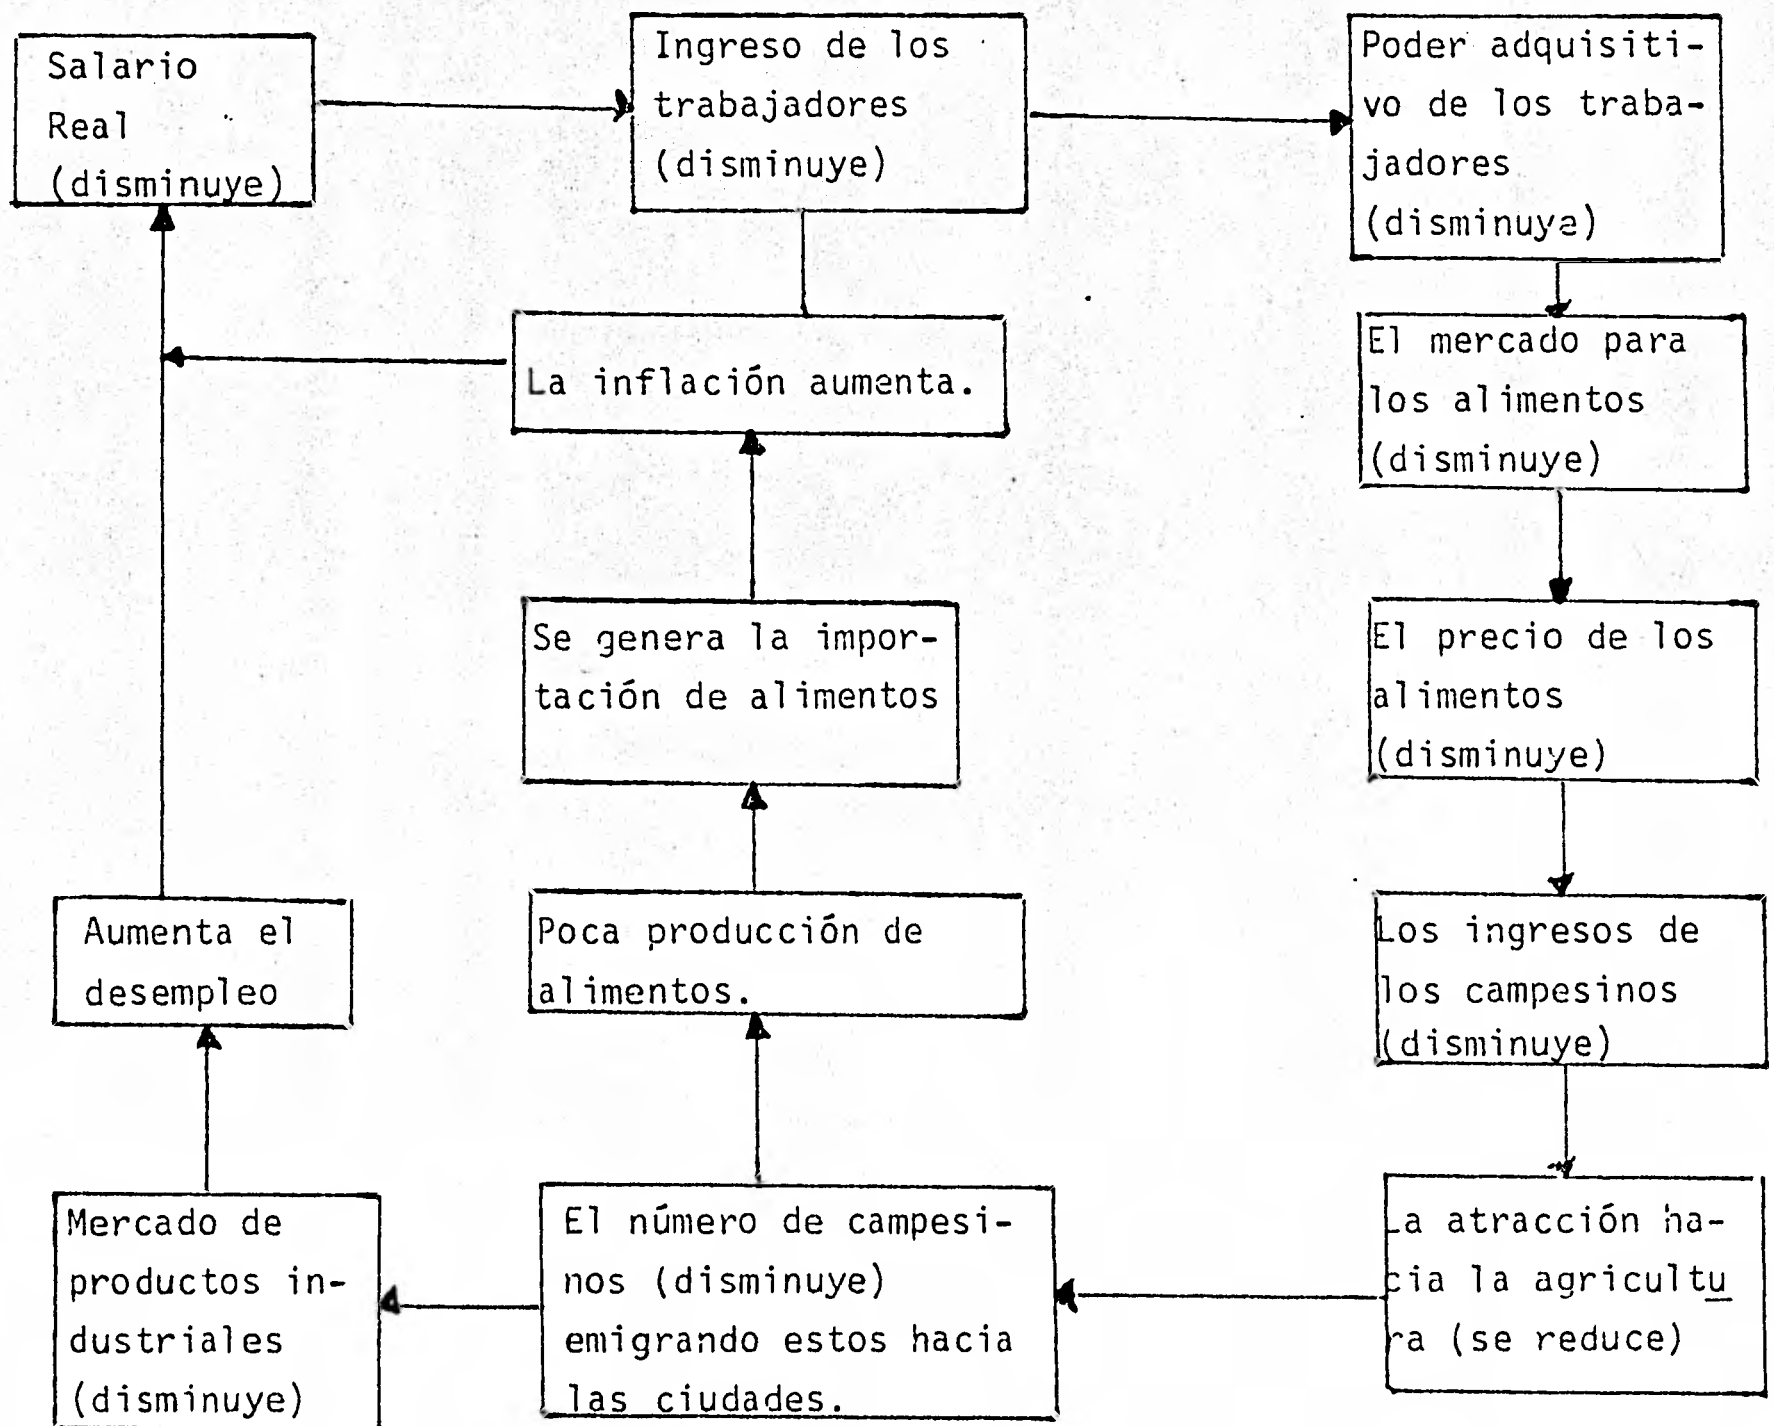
Salario Real (disminuye)

Ingreso de los trabajadores (disminuye)

Poder adquisitivo de los trabajadores (disminuye)

La inflación aumenta.

El mercado para los alimentos (disminuye)

Se genera la importación de alimentos

El precio de los alimentos (disminuye)

Aumenta el desempleo

Poca producción de alimentos.

Los ingresos de los campesinos (disminuye)

Mercado de productos industriales (disminuye)

El número de campesinos (disminuye) emigrando estos hacia las ciudades.

La atracción hacia la agricultura (se reduce)